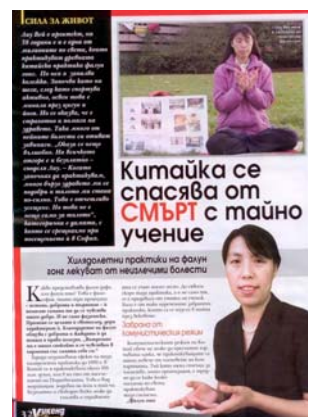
СИЛА ЗА ЖИВОТ

Лиу Вей е красавица, на 38 години е и е една от милионите по света, които практикуват древната китайска практика фалун гонг. Но ако я зърнете на улицата, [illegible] ...

Китайка се спасява от СМЪРТ с тайно учение

Хилядолетни практики на фалун гонг лекуват от неизлечими болести

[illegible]

Забрана от комунистическия режим

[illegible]

Vikend